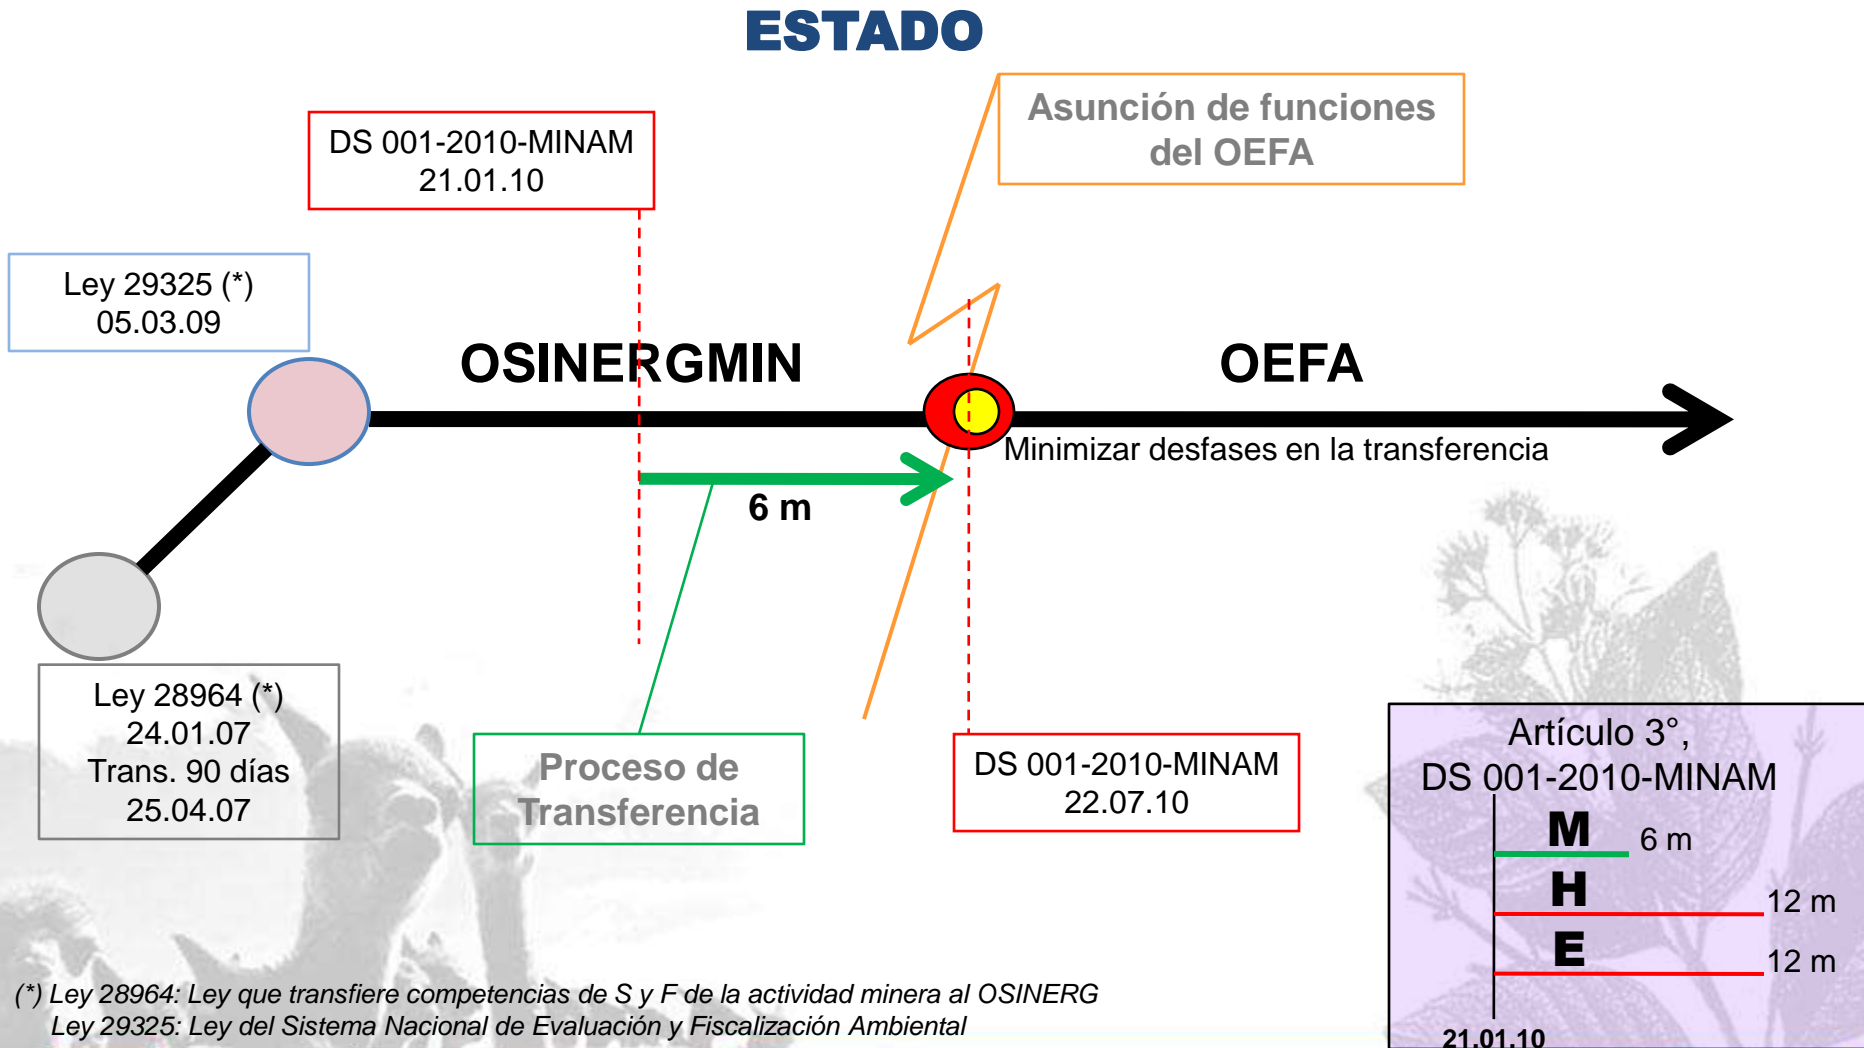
ESTADO

DS 001-2010-MINAM
21.01.10

Asunción de funciones del OEFA

Ley 29325 (*)
05.03.09

OSINERGMIN

OEFA

Minimizar desfases en la transferencia

6 m

Ley 28964 (*)
24.01.07
Trans. 90 días
25.04.07

Proceso de Transferencia

DS 001-2010-MINAM
22.07.10

Artículo 3°,
DS 001-2010-MINAM

M 6 m
H 12 m
E 12 m
21.01.10

(*) Ley 28964: Ley que transfiere competencias de S y F de la actividad minera al OSINERG
Ley 29325: Ley del Sistema Nacional de Evaluación y Fiscalización Ambiental